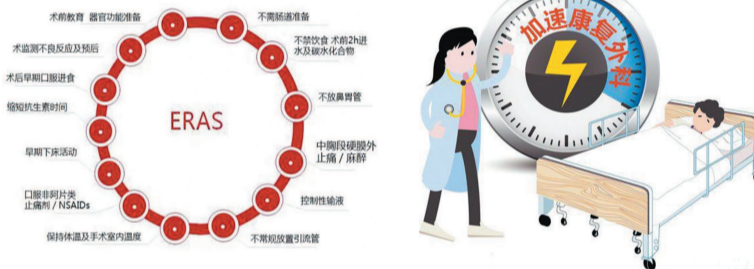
术前教育 器官功能准备

不需肠道准备

不禁饮食 术前2h进水及碳水化合物

不放鼻胃管

中胸段硬膜外止痛／麻醉

控制性输液

不常规放置引流管

保持体温及手术室内温度

口服非阿片类止痛剂／NSAIDs

早期下床活动

缩短抗生素时间

术后早期口服进食

术监测不良反应及预后

ERAS

加速康复外科